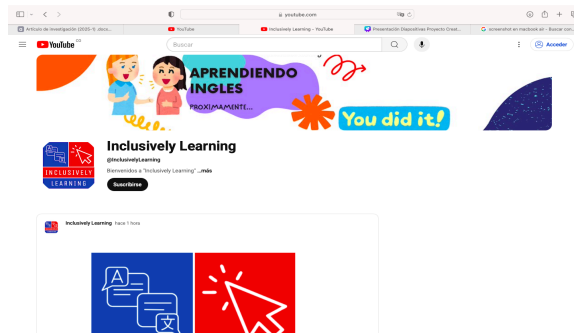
youtube.com

Artículo de investigación (2025-1) docs...
YouTube
Inclusively Learning - YouTube
Presentación Diapositivas Proyecto Creat...
screenshot en macbook air - Buscar con...

YouTube CO
Buscar
Acceder

APRENDIENDO INGLES
PROXIMAMENTE...
You did it!

INCLUSIVELY LEARNING

Inclusively Learning
@InclusivelyLearning
Bienvenidos a "Inclusively Learning" ...más
Suscribirse

Inclusively Learning hace 1 hora

A
文